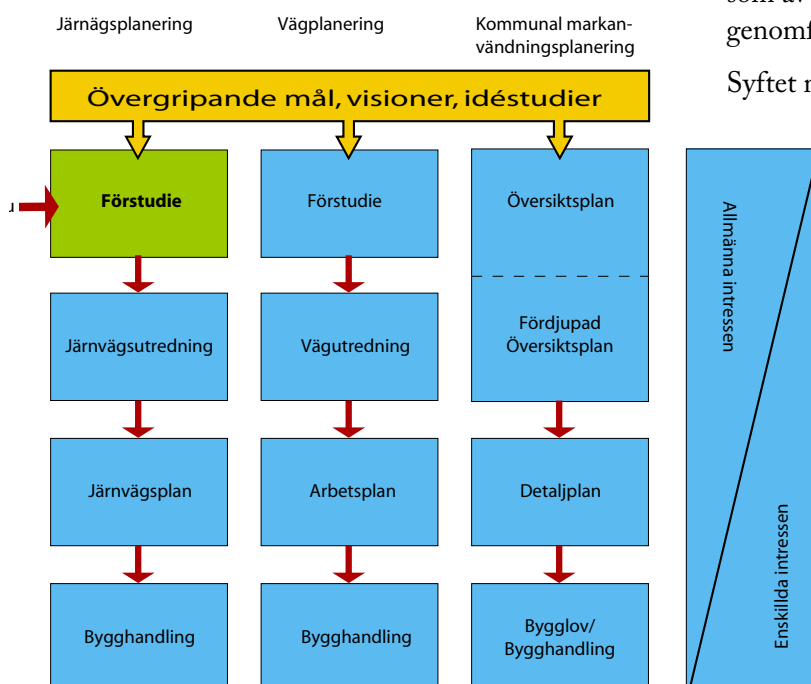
Järnägsplanering

Vägplanering

Kommunal markanvändningsplanering

genomf

Syftet m

Övergripande mål, visioner, idéstudier

Förstudie

Förstudie

Översiktsplan

Järnvägsutredning

Vägutredning

Fördjupad Översiktsplan

Järnvägsplan

Arbetsplan

Detaljplan

Bygghandling

Bygghandling

Bygglov/ Bygghandling

Allmänna intressen

Enskilda intressen